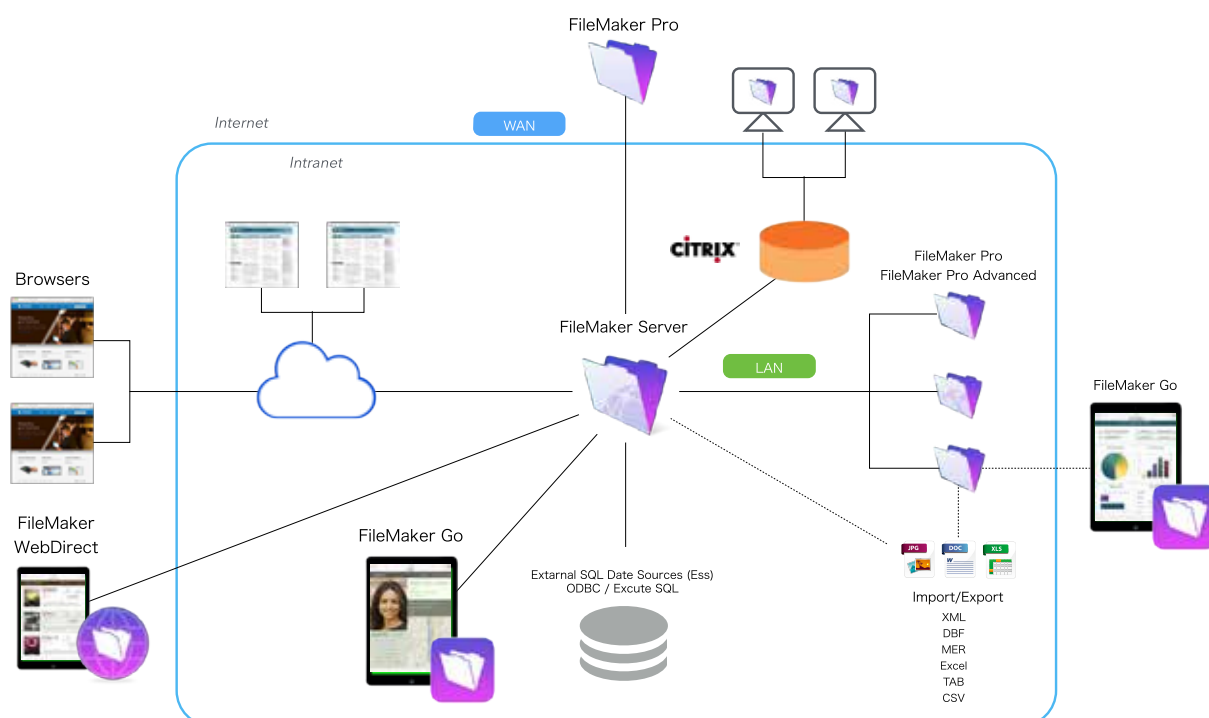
FileMaker Pro

Internet

WAN

Intranet

CITRIX

Browsers

FileMaker Pro
FileMaker Pro Advanced

FileMaker Server

LAN

FileMaker Go

FileMaker WebDirect

FileMaker Go

Extarnal SQL Date Sources (Ess)
ODBC / Excute SQL

JPG DOC XLS

Import/Export
XML
DBF
MER
Excel
TAB
CSV